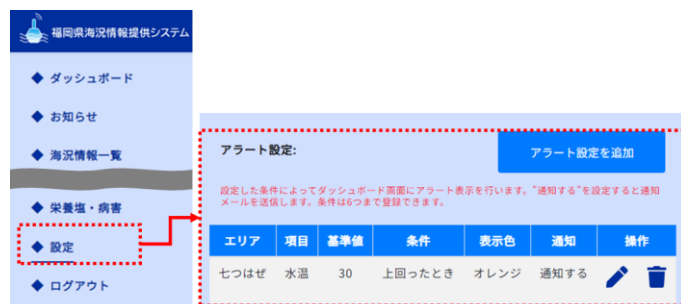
福岡県海況情報提供システム

◆ ダッシュボード

◆ お知らせ

◆ 海況情報一覧

◆ 栄養塩・病害

◆ 設定

◆ ログアウト

アラート設定:

アラート設定を追加

設定した条件によってダッシュボード画面にアラート表示を行います。"通知する"を設定すると通知メールを送信します。条件は6つまで登録できます。

| エリア | 項目 | 基準値 | 条件 | 表示色 | 通知 | 操作 |
|---|---|---|---|---|---|---|
| 七つはぜ | 水温 | 30 | 上回ったとき | オレンジ | 通知する | |